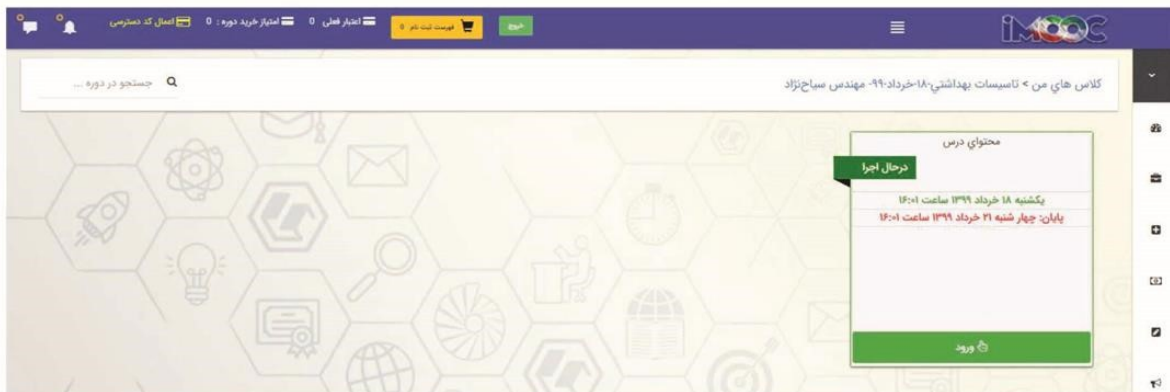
iMOOC

اعمال کد دسترسی
امتیاز خرید دوره : 0
اعتبار فعلی 0
فهرست ثبت نام 0
خروج

کلاس هاي من > تاسیسات بهداشتي-۱۸-خرداد-۹۹- مهندس سیاحنژاد

جستجو در دوره ...

محتوای درس
درحال اجرا
یکشنبه ۱۸ خرداد ۱۳۹۹ ساعت ۱۶:۰۱
پایان: چهار شنبه ۲۱ خرداد ۱۳۹۹ ساعت ۱۶:۰۱
ورود